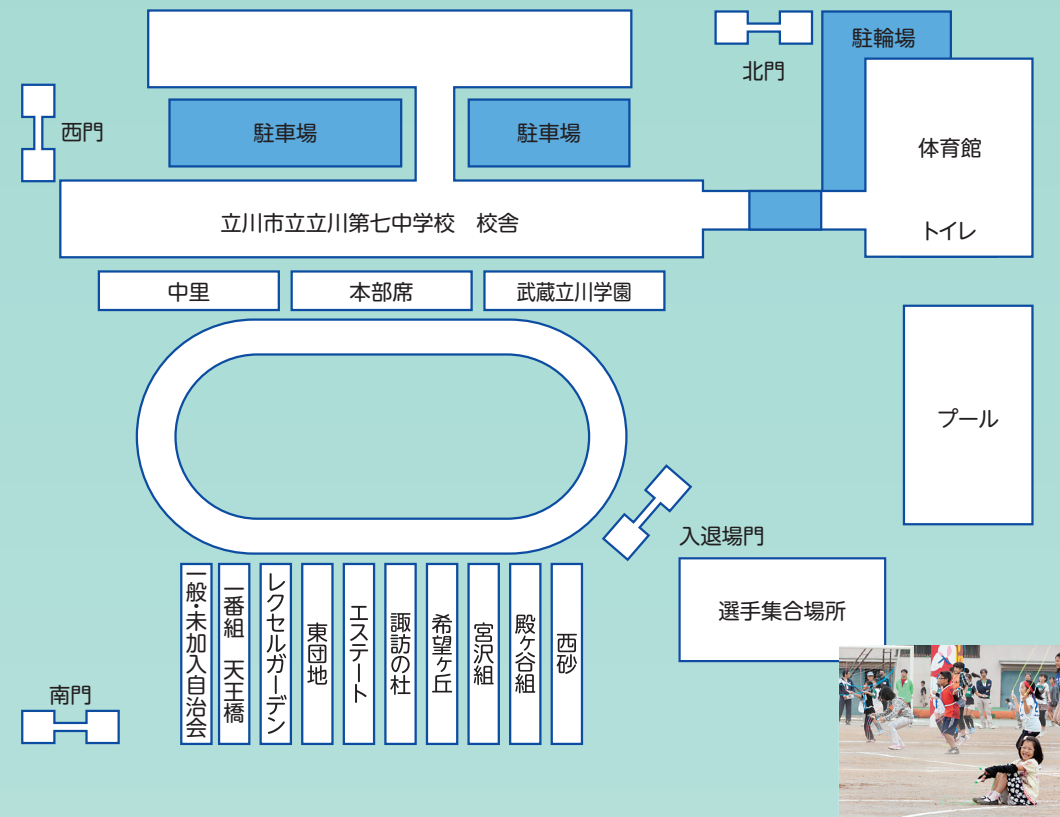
駐輪場

北門

西門

駐車場

駐車場

体育館

立川市立立川第七中学校　校舎

トイレ

中里

本部席

武蔵立川学園

プール

入退場門

選手集合場所

一般・未加入自治会

一番組　天王橋

レクセルガーデン

東団地

エステート

諏訪の杜

希望ケ丘

宮沢組

殿ケ谷組

西砂

南門